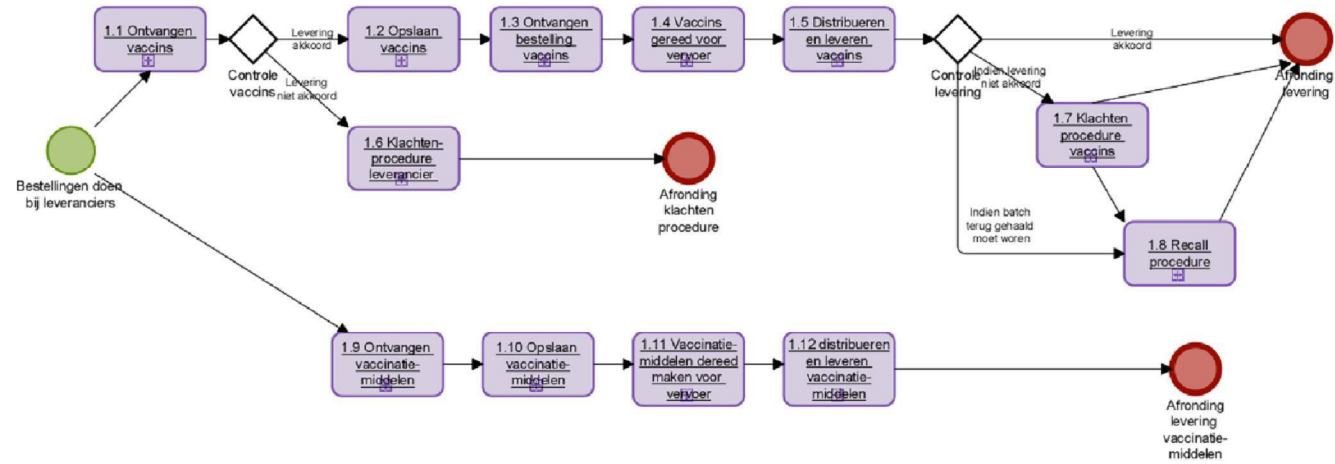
Bestellingen doen bij leveranciers

1.1 Ontvangen vaccins

Controle vaccins

Levering akkoord

Levering niet akkoord

1.2 Opslaan vaccins

1.3 Ontvangen bestelling vaccins

1.4 Vaccins gereed voor vervoer

1.5 Distribueren en leveren vaccins

Controle levering

Levering akkoord

Afronding levering

Indien levering niet akkoord

1.7 Klachten procedure vaccins

Indien batch terug gehaald moet woren

1.8 Recall procedure

1.6 Klachten-procedure leverancier

Afronding klachten procedure

1.9 Ontvangen vaccinatie-middelen

1.10 Opslaan vaccinatie-middelen

1.11 Vaccinatie-middelen dereed maken voor vervoer

1.12 distribueren en leveren vaccinatie-middelen

Afronding levering vaccinatie-middelen